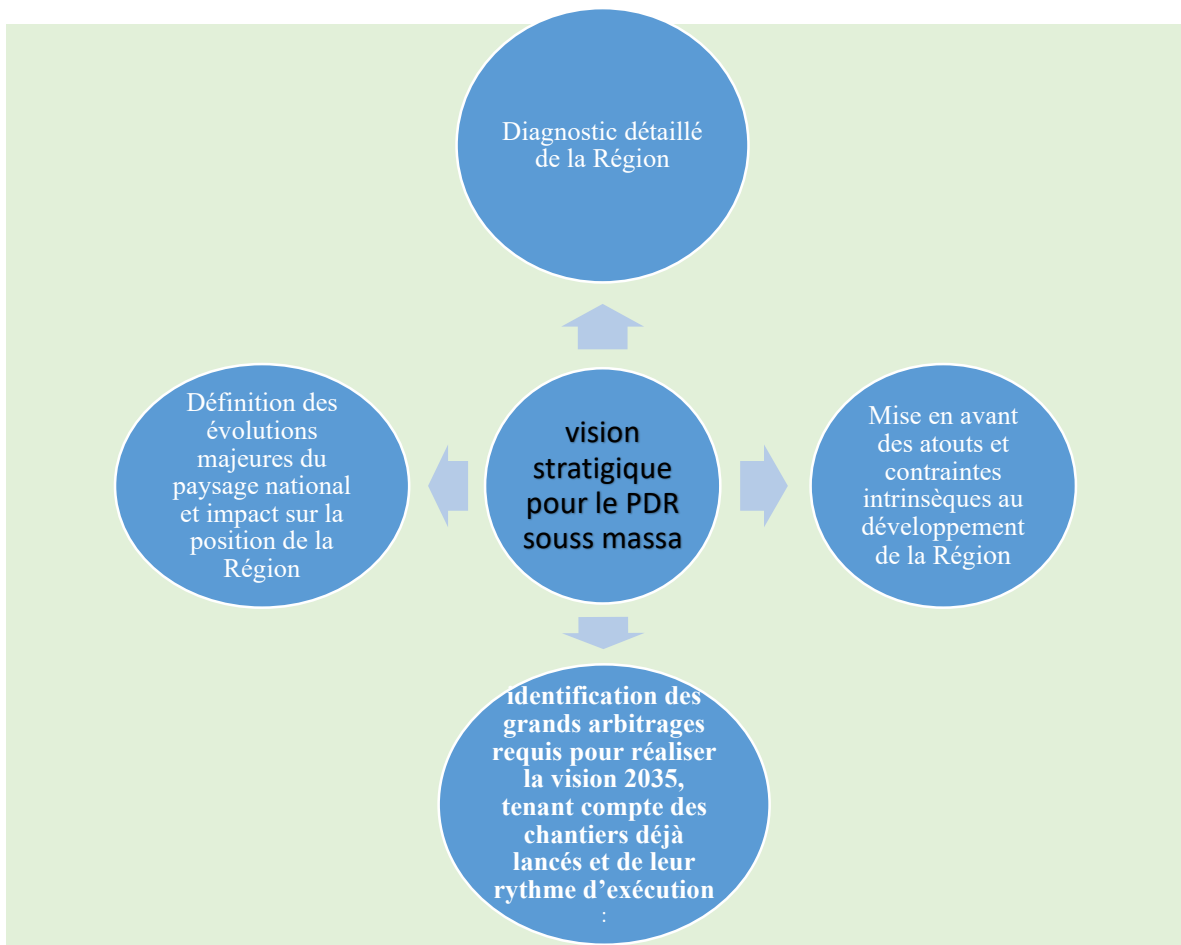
Diagnostic détaillé de la Région

Définition des évolutions majeures du paysage national et impact sur la position de la Région

vision stratigique pour le PDR souss massa

Mise en avant des atouts et contraintes intrinsèques au développement de la Région

identification des grands arbitrages requis pour réaliser la vision 2035, tenant compte des chantiers déjà lancés et de leur rythme d'exécution :